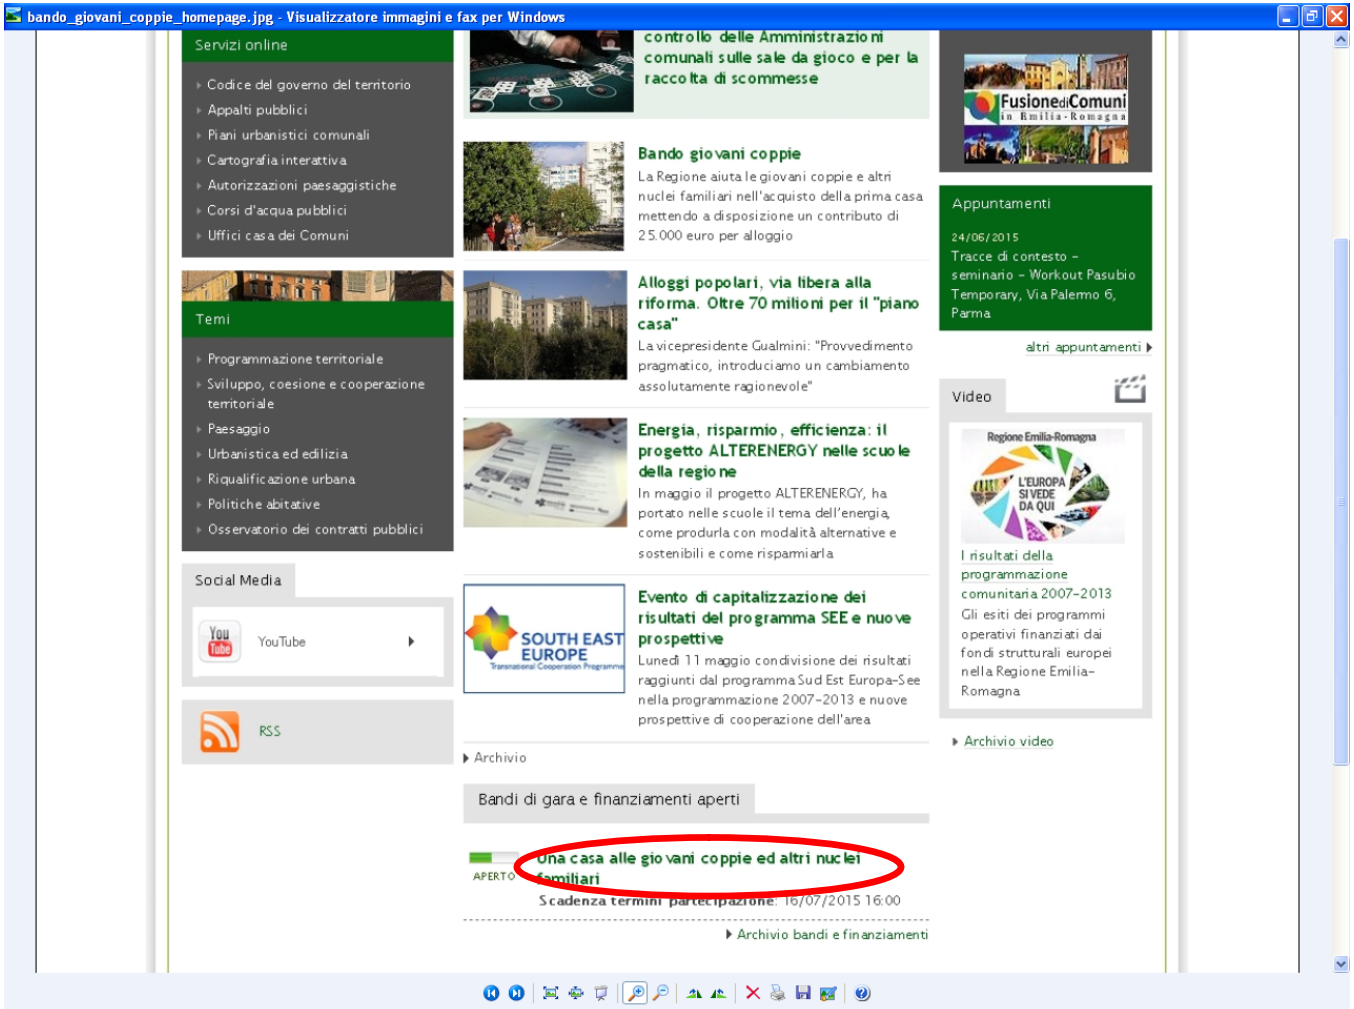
bando_giovani_coppie_homepage.jpg - Visualizzatore immagini e fax per Windows

Servizi online

Codice del governo del territorio
Appalti pubblici
Piani urbanistici comunali
Cartografia interattiva
Autorizzazioni paesaggistiche
Corsi d'acqua pubblici
Uffici casa dei Comuni

Temi

Programmazione territoriale
Sviluppo, coesione e cooperazione territoriale
Paesaggio
Urbanistica ed edilizia
Riqualificazione urbana
Politiche abitative
Osservatorio dei contratti pubblici

Social Media

YouTube

RSS

controllo delle Amministrazioni comunali sulle sale da gioco e per la raccolta di scommesse

Bando giovani coppie
La Regione aiuta le giovani coppie e altri nuclei familiari nell'acquisto della prima casa mettendo a disposizione un contributo di 25.000 euro per alloggio

Alloggi popolari, via libera alla riforma. Oltre 70 milioni per il "piano casa"
La vicepresidente Gualmini: "Provvedimento pragmatico, introduciamo un cambiamento assolutamente ragionevole"

Energia, risparmio, efficienza: il progetto ALTERENERGY nelle scuole della regione
In maggio il progetto ALTERENERGY, ha portato nelle scuole il tema dell'energia, come produrla con modalità alternative e sostenibili e come risparmiarla

SOUTH EAST EUROPE
Transnational Cooperation Programme

Evento di capitalizzazione dei risultati del programma SEE e nuove prospettive
Lunedì 11 maggio condivisione dei risultati raggiunti dal programma Sud Est Europa-See nella programmazione 2007-2013 e nuove prospettive di cooperazione dell'area

Archivio

Bandi di gara e finanziamenti aperti

APERTO
Una casa alle giovani coppie ed altri nuclei familiari
Scadenza termini partecipazione: 16/07/2015 16:00

Archivio bandi e finanziamenti

FusionediComuni
in Emilia-Romagna

Appuntamenti

24/06/2015
Tracce di contesto - seminario - Workout Pasubio Temporary, Via Palermo 6, Parma

altri appuntamenti

Video

Regione Emilia-Romagna
L'EUROPA SI VEDE DA QUI

I risultati della programmazione comunitaria 2007-2013
Gli esiti dei programmi operativi finanziati dai fondi strutturali europei nella Regione Emilia-Romagna

Archivio video